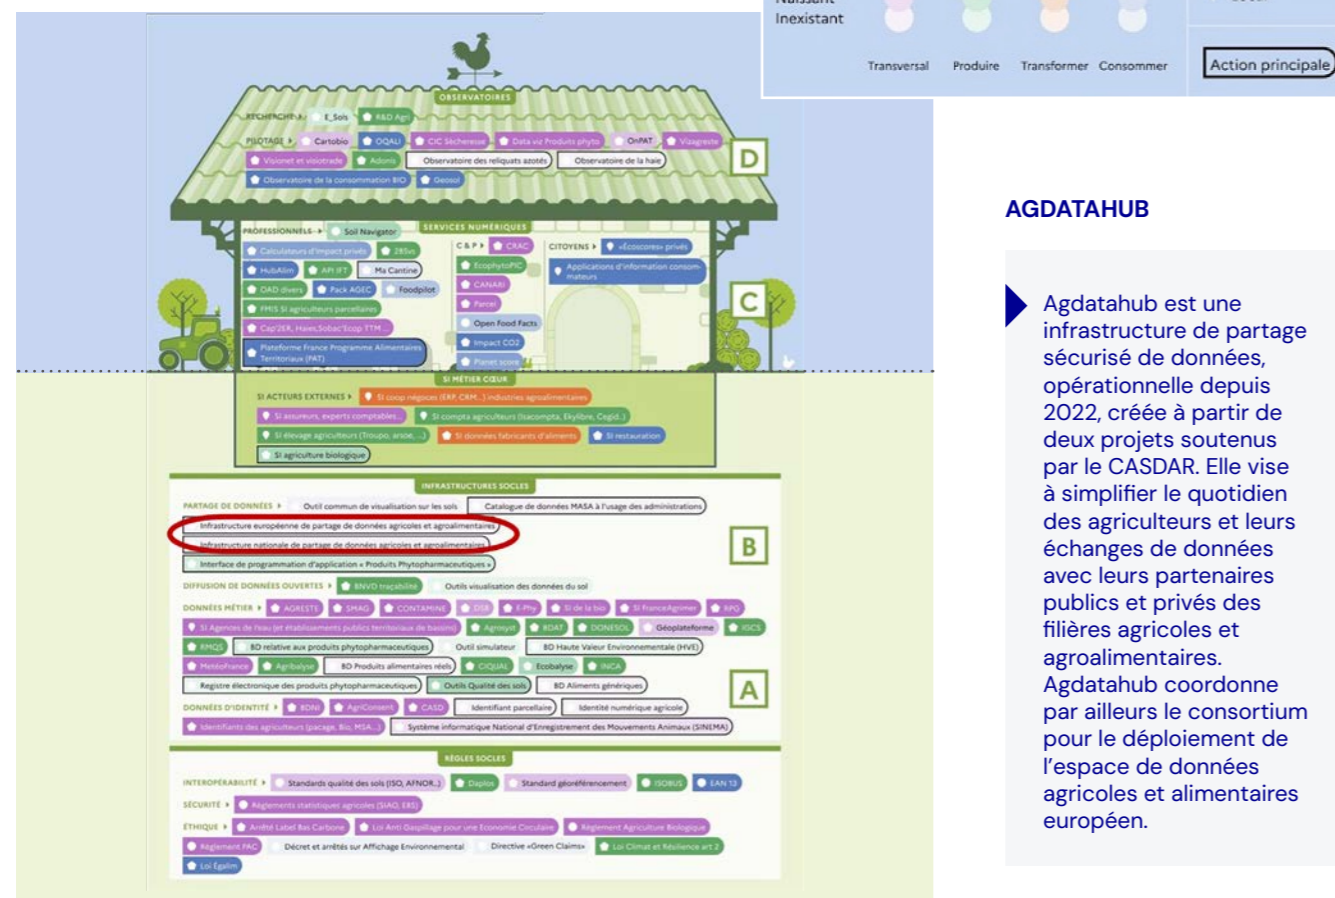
Naissant
Inexistant

Transversal Produire Transformer Consommer

Action principale

OBSERVATOIRES

RECHERCHE E_Sols R&D Agri

PILOTAGE Cartobio OQALI CIC Sécheresse Data viz Produits phyto OnPAT Visagreste

Visionet et visiotrade Adonis Observatoire des reliquats azotés Observatoire de la haie

Observatoire de la consommation BIO Geosol

D

SERVICES NUMÉRIQUES

PROFESSIONNELS Soil Navigator

Calculateurs d'impact privés 2BSvs

HubAlim API IFT Ma Cantine

OAD divers Pack AGEC Foodpilot

FMIS SI agriculteurs parcellaires

Cap'2ER, Haies,Sobac'Ecop TTM...

Plateforme France Programme Alimentaires Territoriaux (PAT)

C&P CRAC

EcophytoPIC

CANARI

Parcel

Open Food Facts

Impact CO2

Planet score

CITOYENS «Ecoscores» privés

Applications d'information consommateurs

C

SI MÉTIER CŒUR

SI ACTEURS EXTERNES SI coop négoces (ERP, CRM...) industries agroalimentaires

SI assureurs, experts comptables... SI compta agriculteurs (Isacompta, Ekylibre, Cegid..)

SI élevage agriculteurs (Troupo, arsoe, ...) SI données fabricants d'aliments SI restauration

SI agriculture biologique

INFRASTRUCTURES SOCLES

PARTAGE DE DONNÉES Outil commun de visualisation sur les sols Catalogue de données MASA à l'usage des administrations

Infrastructure européenne de partage de données agricoles et agroalimentaires

Infrastructure nationale de partage de données agricoles et agroalimentaires

Interface de programmation d'application « Produits Phytopharmaceutiques »

B

DIFFUSION DE DONNÉES OUVERTES BNVD traçabilité Outils visualisation des données du sol

DONNÉES MÉTIER AGRESTE SMAG CONTAMINE DSR E-Phy SI de la bio SI FranceAgrimer RPG

SI Agences de l'eau (et établissements publics territoriaux de bassins) Agrosyst RDAT DONESOL Géoplateforme IGCS

RMQS BD relative aux produits phytopharmaceutiques Outil simulateur BD Haute Valeur Environnementale (HVE)

MeteoFrance Agribalyse BD Produits alimentaires réels CIQUAL Ecobalyse INCA

Registre électronique des produits phytopharmaceutiques Outils Qualité des sols BD Aliments génériques

A

DONNÉES D'IDENTITÉ BDNI AgriConsent CASD Identifiant parcellaire Identité numérique agricole

Identifiants des agriculteurs (pacage, Bio, MSA...) Système informatique National d'Enregistrement des Mouvements Animaux (SINEMA)

RÈGLES SOCLES

INTEROPÉRABILITÉ Standards qualité des sols (ISO, AFNOR...) Daplos Standard géoréférencement ISOBUS EAN 13

SÉCURITÉ Règlements statistiques agricoles (SIAO, ERS)

ÉTHIQUE Arrêté Label Bas Carbone Loi Anti Gaspillage pour une Economie Circulaire Règlement Agriculture Biologique

Règlement PAC Décret et arrêtés sur Affichage Environnemental Directive «Green Claims» Loi Climat et Résilience art 2

Loi Egalim

AGDATAHUB

Agdatahub est une infrastructure de partage sécurisé de données, opérationnelle depuis 2022, créée à partir de deux projets soutenus par le CASDAR. Elle vise à simplifier le quotidien des agriculteurs et leurs échanges de données avec leurs partenaires publics et privés des filières agricoles et agroalimentaires. Agdatahub coordonne par ailleurs le consortium pour le déploiement de l'espace de données agricoles et alimentaires européen.